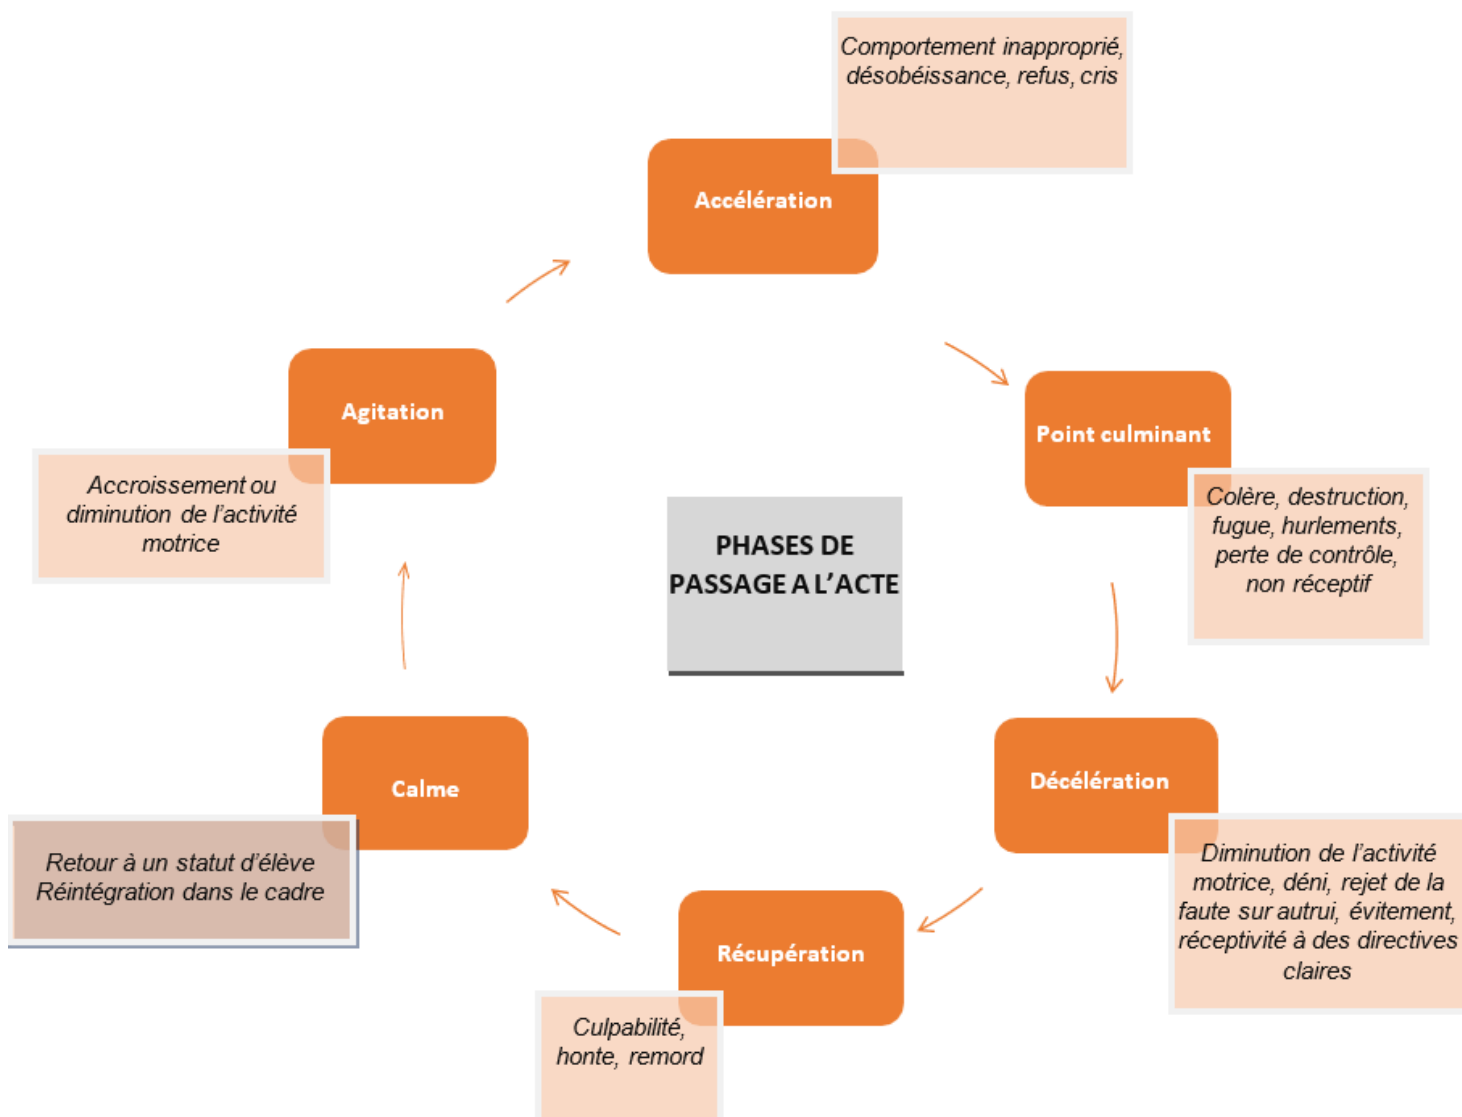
PHASES DE PASSAGE A L'ACTE

Accélération

Comportement inapproprié, désobéissance, refus, cris

Point culminant

Colère, destruction, fugue, hurlements, perte de contrôle, non réceptif

Décélération

Diminution de l'activité motrice, déni, rejet de la faute sur autrui, évitement, réceptivité à des directives claires

Récupération

Culpabilité, honte, remord

Calme

Retour à un statut d'élève
Réintégration dans le cadre

Agitation

Accroissement ou diminution de l'activité motrice